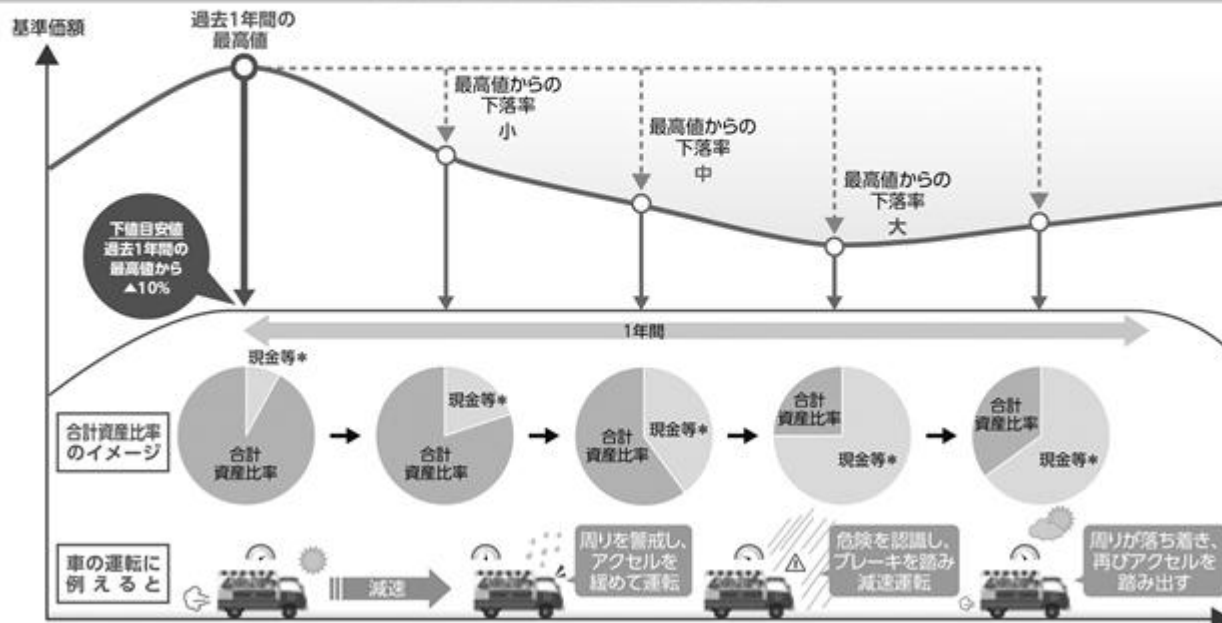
基準価額

過去1年間の最高値

最高値からの下落率 小

最高値からの下落率 中

最高値からの下落率 大

下値目安値 過去1年間の最高値から ▲10%

1年間

現金等*

合計資産比率

現金等*

合計資産比率

合計資産比率

現金等*

合計資産比率

現金等*

合計資産比率

現金等*

合計資産比率のイメージ

車の運転に例えると

減速

周りを警戒し、アクセルを緩めて運転

危険を認識し、ブレーキを踏み減速運転

周りが落ち着き、再びアクセルを踏み出す